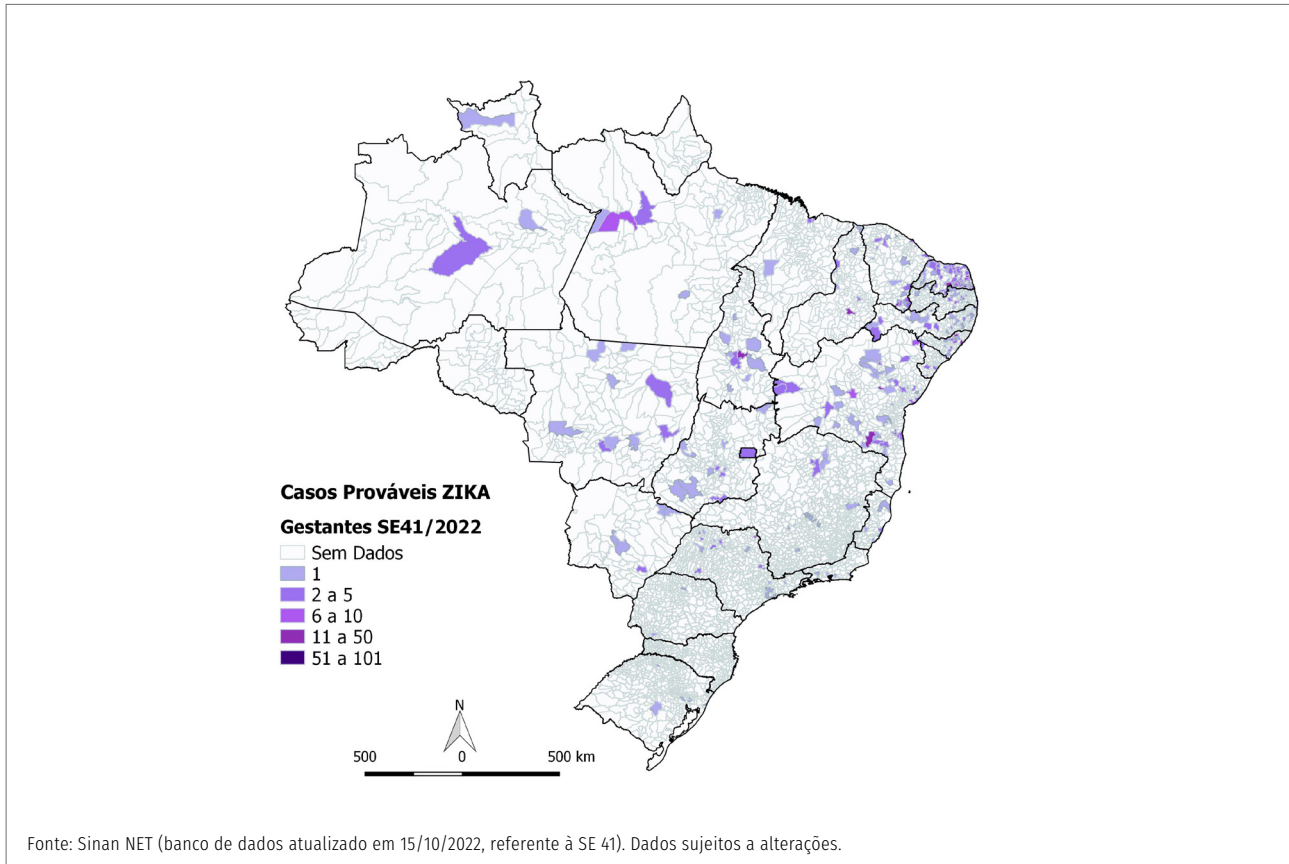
Casos Prováveis ZIKA

Gestantes SE41/2022

Sem Dados
1
2 a 5
6 a 10
11 a 50
51 a 101

N

500 0 500 km

Fonte: Sinan NET (banco de dados atualizado em 15/10/2022, referente à SE 41). Dados sujeitos a alterações.